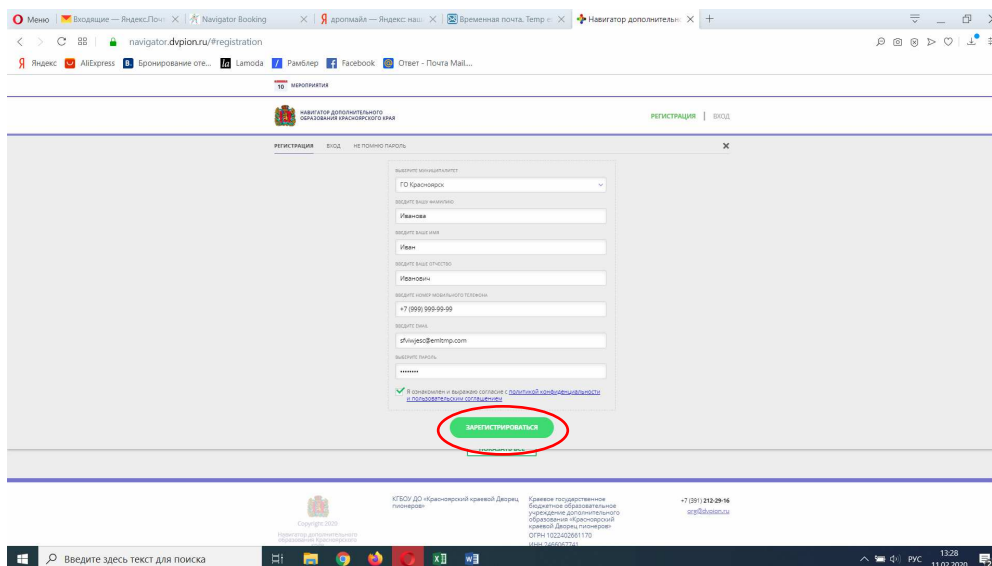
Меню | Входящие — Яндекс.Почта | Navigator Booking | дропмайл — Яндекс: наш | Временная почта. Temp | Навигатор дополнительн | +

navigator.dvpion.ru/#registration

Яндекс | AliExpress | Бронирование оте... | Lamoda | Рамблер | Facebook | Ответ - Почта Mail...

10 МЕРОПРИЯТИЯ

НАВИГАТОР ДОПОЛНИТЕЛЬНОГО ОБРАЗОВАНИЯ КРАСНОЯРСКОГО КРАЯ

РЕГИСТРАЦИЯ | ВХОД

РЕГИСТРАЦИЯ ВХОД НЕ ПОМНЮ ПАРОЛЬ

ВЫБЕРИТЕ МУНИЦИПАЛИТЕТ
ГО Красноярск

ВВЕДИТЕ ВАШЕ ФАМИЛИЮ
Иванова

ВВЕДИТЕ ВАШЕ ИМЯ
Иван

ВВЕДИТЕ ВАШЕ ОТЧЕСТВО
Иванович

ВВЕДИТЕ НОМЕР МОБИЛЬНОГО ТЕЛЕФОНА
+7 (999) 999-99-99

ВВЕДИТЕ EMAIL
sfvwjesc@emltmp.com

ВЫБЕРИТЕ ПАРОЛЬ
•••••••••

Я ознакомлен и выражаю согласие с политикой конфиденциальности и пользовательским соглашением

ЗАРЕГИСТРИРОВАТЬСЯ

Copyright 2020
Навигатор дополнительного образования Красноярского

КГБОУ ДО «Красноярский краевой Дворец пионеров»

Краевое государственное бюджетное образовательное учреждение дополнительного образования «Красноярский краевой Дворец пионеров»
ОГРН 1022402661170
ИНН 2466067741

+7 (391) 212-29-16
org@dvpion.ru

Введите здесь текст для поиска

РУС 13:28 11.02.2020